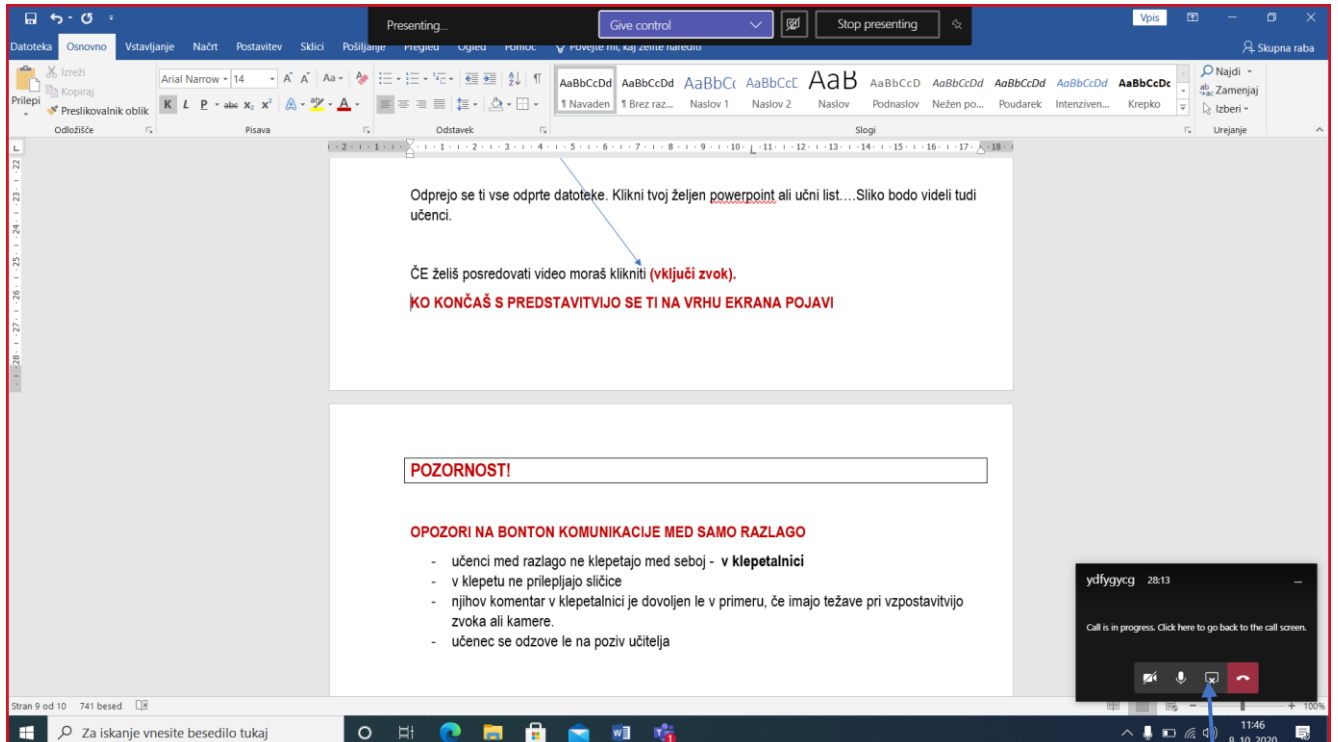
Presenting... Give control Stop presenting

Vpis

Datoteka Osnovno Vstavljanje Načrt Postavitev Sklici Pošiljanje Pregled Ogled Pomoč Povejte mi, kaj želite narediti

Skupna raba

Izreži
Kopiraj
Prilepi
Preslikovalnik oblik
Odložišče

Arial Narrow 14
Pisava

Odstavek

AaBbCcDd ¶ Navaden
AaBbCcDd ¶ Brez raz...
AaBbCc Naslov 1
AaBbCcE Naslov 2
AaB Naslov
AaBbCcD Podnaslov
AaBbCcDd Nežen po...
AaBbCcDd Poudarek
AaBbCcDd Intenziven...
AaBbCcDc Krepko
Slogi

Najdi
Zamenjaj
Izberi
Urejanje

Odprejo se ti vse odprte datoteke. Klikni tvoj željen powerpoint ali učni list.…Sliko bodo videli tudi učenci.

ČE želiš posredovati video moraš klikniti (vključi zvok).

KO KONČAŠ S PREDSTAVITVIJO SE TI NA VRHU EKRANA POJAVI

POZORNOST!

OPOZORI NA BONTON KOMUNIKACIJE MED SAMO RAZLAGO

- učenci med razlago ne klepetajo med seboj - **v klepetalnici**
- v klepetu ne prilepljajo sličice
- njihov komentar v klepetalnici je dovoljen le v primeru, če imajo težave pri vzpostavitvijo zvoka ali kamere.
- učenec se odzove le na poziv učitelja

ydfygycg 28:13

Call is in progress. Click here to go back to the call screen.

Stran 9 od 10 741 besed

100%

Za iskanje vnesite besedilo tukaj

11:46
8.10.2020